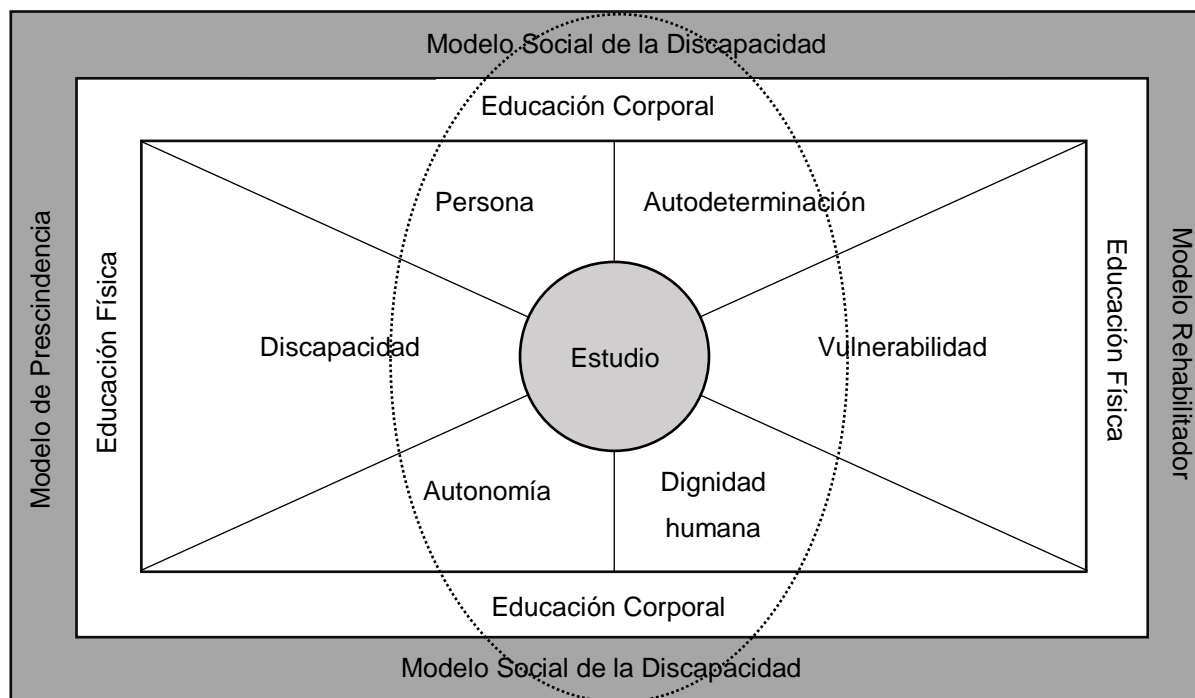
Modelo Social de la Discapacidad

Educación Corporal

Modelo de Prescindencia

Educación Física

Persona

Autodeterminación

Discapacidad

Estudio

Vulnerabilidad

Autonomía

Dignidad humana

Educación Física

Modelo Rehabilitador

Educación Corporal

Modelo Social de la Discapacidad